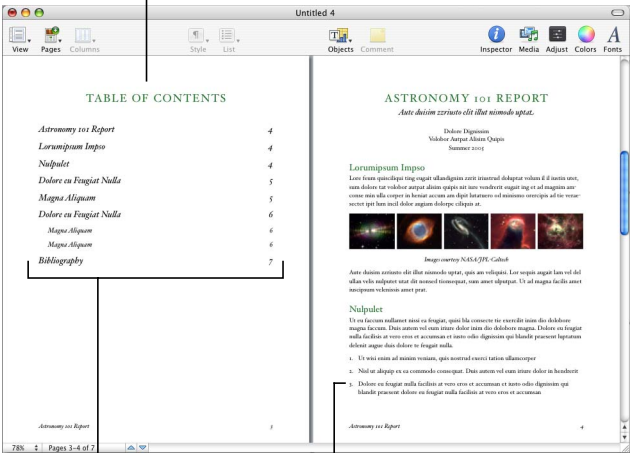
Untitled 4

View Pages Columns Style List Objects Comment Inspector Media Adjust Colors Fonts

TABLE OF CONTENTS

Astronomy 101 Report 4
Lorumipsum Impso 4
Nulpulet 4
Dolore eu Feugiat Nulla 5
Magna Aliquam 5
Dolore eu Feugiat Nulla 6
Magna Aliquam 6
Magna Aliquam 6
Bibliography 7

Astronomy 101 Report 3

ASTRONOMY 101 REPORT
Aute duisim zzriusto elit illut nismodo uptat.

Dolore Dignissim
Volobor Autpat Aliam Quipis
Summer 2005

Lorumipsum Impso
Lore feum quiscilisqi ting eugait ullandignim zzrit iriustrud doluptat volum il il iustin utet, sum dolore tat volobor autpat aliam quipis nit iure vendrerit eugiat ing et ad magnim am conse min ulla corper in henit accum am dipit laturero od minismo orercipis ad tie vensectet ipit lum incil dolor augiam dolorpe ciliquis at.

Images courtesy NASA/JPL-Caltech

Aute duisim zzriusto elit illut nismodo uptat, quis am veliquisi. Lor sequis augait lam vel del ullan velis nulputet utat dit nonsed tionsequat, sum amet adipsuptat. Ut ad magna facilit amet suscipsum velenissis amet prat.

Nulpulet
Ut ea faccum nullamet nissi ea feugiat, quisi bla consecte tie exercilit inim dio dolobore magna faccum. Duis autem vel eum iriure dolor inim dio dolobore magna. Dolore eu feugiat nulla facilisis at vero eros et accumsan et iusto odio dignissim qui blandit praesent luptatum delenit augue duis dolore te feugait nulla.

1. Ut wisi enim ad minim veniam, quis nostrud exerci tation ullamcorper
2. Nisl ut aliquip ex ea commodo consequat. Duis autem vel eum iriure dolor in hendrerit
3. Dolore eu feugiat nulla facilisis at vero eros et accumsan et iusto odio dignissim qui blandit praesent dolore eu feugiat nulla facilisis at vero eros et accumsan

Astronomy 101 Report 4

78% Pages 3–4 of 7